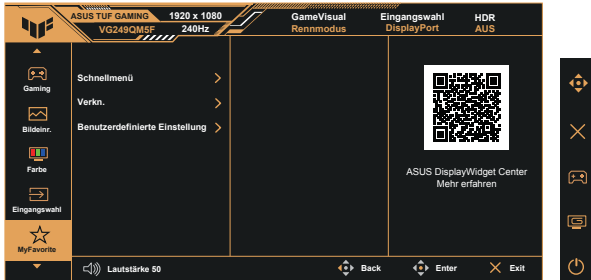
ASUS TUF GAMING 1920 x 1080
VG249QM5F 240Hz

GameVisual
Rennmodus

Eingangswahl
DisplayPort

HDR
AUS

Gaming

Bildeinr.

Farbe

Eingangswahl

MyFavorite

Schnellmenü

Verkn.

Benutzerdefinierte Einstellung

ASUS DisplayWidget Center
Mehr erfahren

Lautstärke 50

Back

Enter

Exit